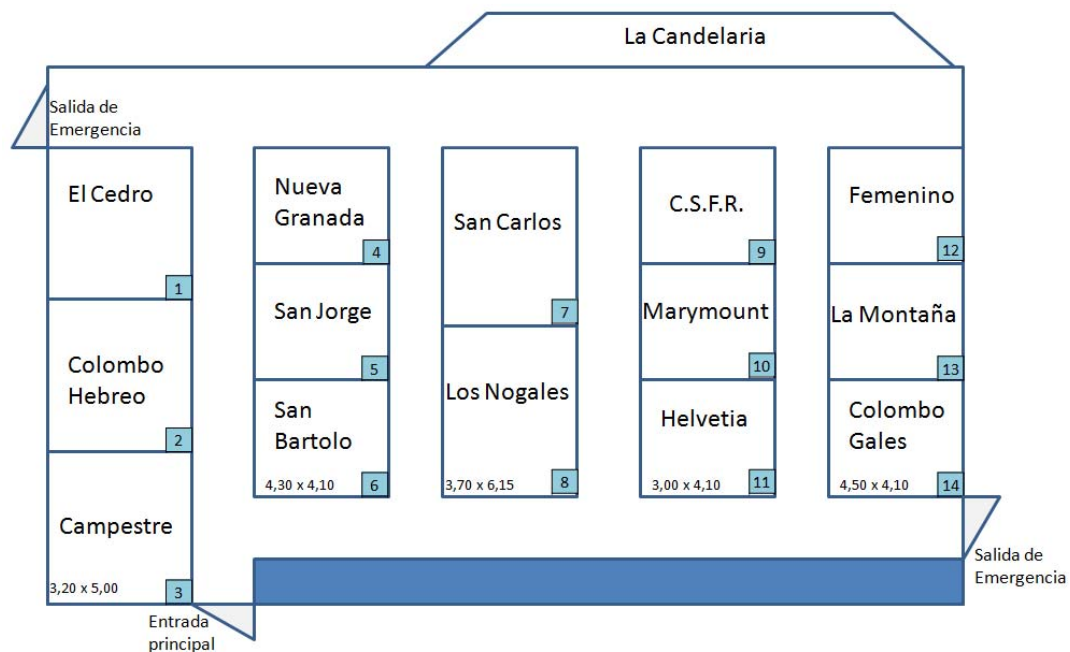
La Candelaria

Salida de Emergencia

El Cedro 1

Colombo Hebreo 2

Campestre 3,20 x 5,00 3

Entrada principal

Nueva Granada 4

San Jorge 5

San Bartolo 4,30 x 4,10 6

San Carlos 7

Los Nogales 3,70 x 6,15 8

C.S.F.R. 9

Marymount 10

Helvetia 3,00 x 4,10 11

Femenino 12

La Montaña 13

Colombo Gales 4,50 x 4,10 14

Salida de Emergencia